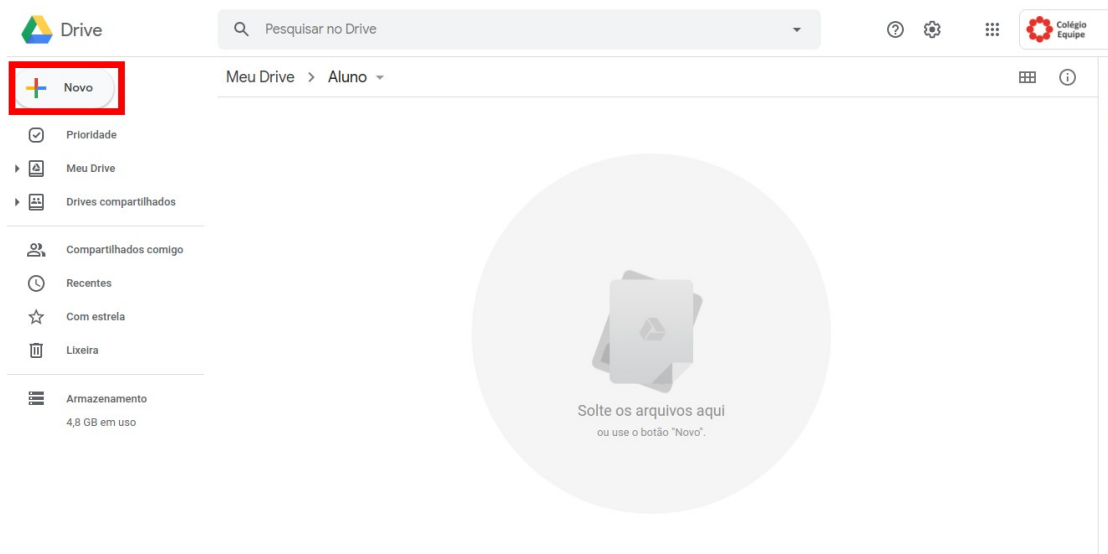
Drive

Pesquisar no Drive

Colégio Equipe

Novo

Meu Drive > Aluno

Prioridade

Meu Drive

Drives compartilhados

Compartilhados comigo

Recentes

Com estrela

Lixeira

Armazenamento

4,8 GB em uso

Solte os arquivos aqui

ou use o botão "Novo".